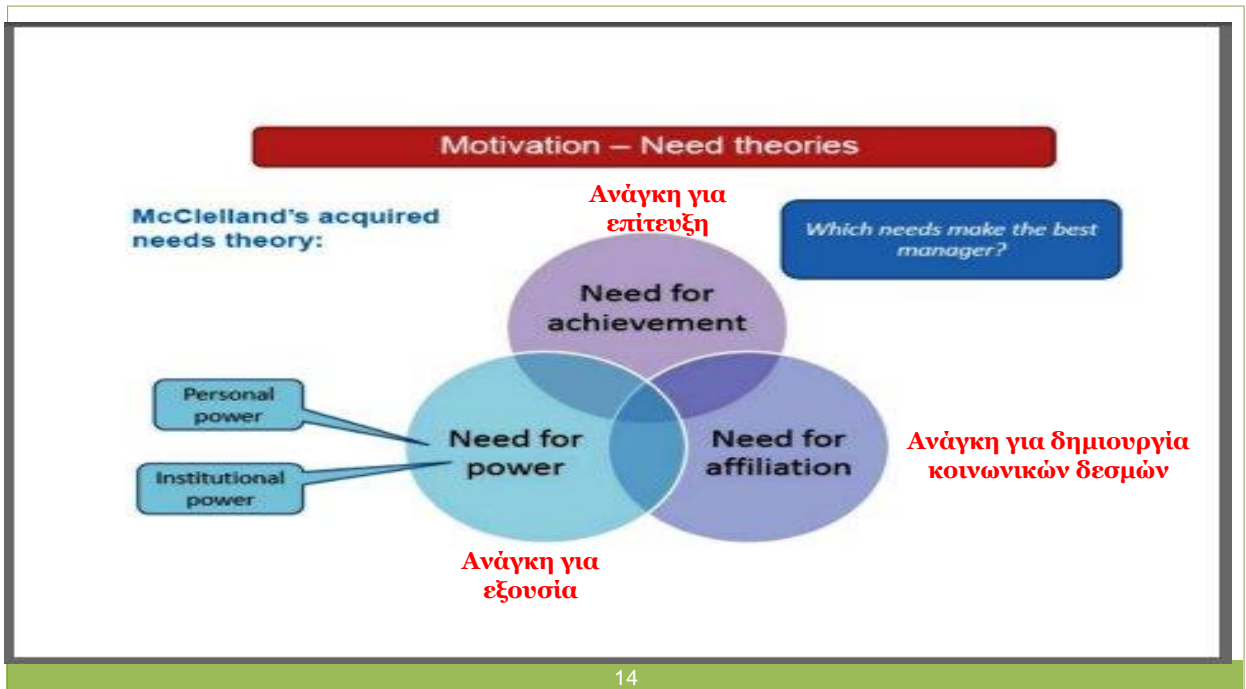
Motivation – Need theories

McClelland's acquired needs theory:

Ανάγκη για επίτευξη

Which needs make the best manager?

Need for achievement

Personal power

Institutional power

Need for power

Need for affiliation

Ανάγκη για δημιουργία κοινωνικών δεσμών

Ανάγκη για εξουσία

14